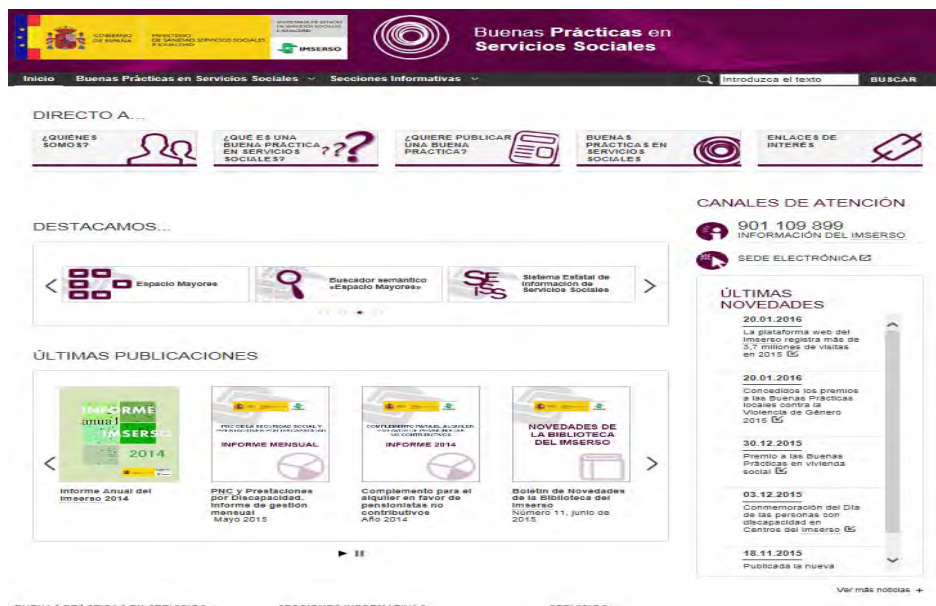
GOBIERNO DE ESPAÑA MINISTERIO DE SANIDAD, SERVICIOS SOCIALES E IGUALDAD SECRETARÍA DE ESTADO DE SERVICIOS SOCIALES E IGUALDAD IMSERSO

Buenas Prácticas en Servicios Sociales

Inicio Buenas Prácticas en Servicios Sociales Secciones Informativas

Introduzca el texto BUSCAR

DIRECTO A...

¿QUIÉNES SOMOS?

¿QUÉ ES UNA BUENA PRÁCTICA EN SERVICIOS SOCIALES?

¿QUIERE PUBLICAR UNA BUENA PRÁCTICA?

BUENAS PRÁCTICAS EN SERVICIOS SOCIALES

ENLACES DE INTERÉS

CANALES DE ATENCIÓN

901 109 899
INFORMACIÓN DEL IMSERSO

SEDE ELECTRÓNICA

DESTACAMOS...

Espacio Mayores

Buscador semántico «Espacio Mayores»

Sistema Estatal de Información de Servicios Sociales

ÚLTIMAS NOVEDADES

20.01.2016
La plataforma web del Imserso registra más de 3,7 millones de visitas en 2015

20.01.2016
Concedidos los premios a las Buenas Prácticas locales contra la Violencia de Género 2016

30.12.2015
Premio a las Buenas Prácticas en vivienda social

03.12.2015
Conmemoración del Día de las personas con discapacidad en Centros del Imserso

18.11.2015
Publicada la nueva

Ver más noticias +

ÚLTIMAS PUBLICACIONES

INFORME anual IMSERSO 2014

Informe Anual del Imserso 2014

INFORME MENSUAL

PNC y Prestaciones por Discapacidad. Informe de gestión mensual
Mayo 2015

INFORME 2014

Complemento para el alquiler en favor de pensionistas no contributivos
Año 2014

NOVEDADES DE LA BIBLIOTECA DEL IMSERSO

Boletín de Novedades de la Biblioteca del Imserso
Número 11, junio de 2015